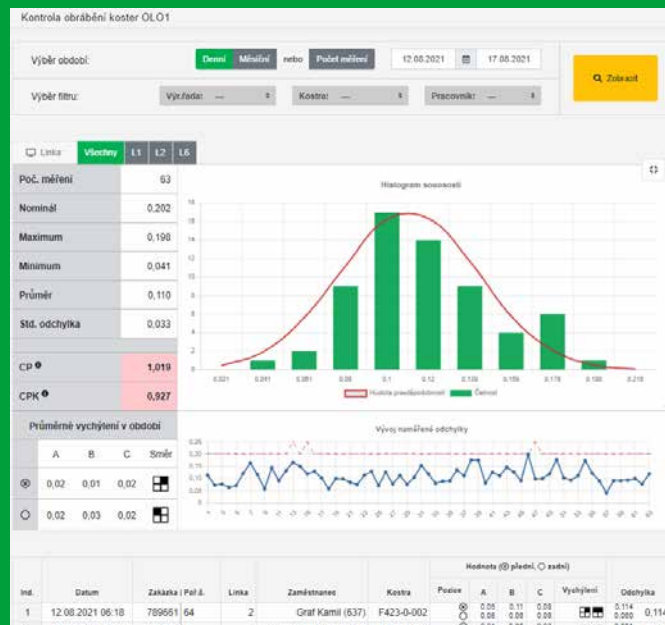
Kontrola obrábění koster OLO1

Výběr období: Denní Měsíční nebo Počet měření 12.08.2021 17.08.2021

Zobrazit

Výběr filtru: Výr.řada: — Kostra: — Pracovník: —

Linka Všechny L1 L2 L6

| | |
|---|---|
| Poč. měření | 63 |
| Nominál | 0,202 |
| Maximum | 0,198 |
| Minimum | 0,041 |
| Průměr | 0,110 |
| Std. odchylka | 0,033 |
| CP | 1,019 |
| CPK | 0,927 |

Histogram souososti

0,021 0,041 0,061 0,08 0,1 0,12 0,139 0,159 0,178 0,198 0,218

Hustota pravděpodobnosti Četnost

Průměrné vychýlení v období

| | A | B | C | Směr |
|---|---|---|---|---|
| ⊗ | 0,02 | 0,01 | 0,02 | |
| ○ | 0,02 | 0,03 | 0,02 | |

Vývoj naměřené odchylky

Hodnoty (⊗ přední, ○ zadní)

| Ind. | Datum | Zakázka \| Poř.č. | Linka | Zaměstnanec | Kostra | Pozice | A | B | C | Vychýlení | Odchylka |
|---|---|---|---|---|---|---|---|---|---|---|---|
| 1 | 12.08.2021 06:18 | 789661 \| 64 | 2 | Graf Kamil (637) | F423-0-002 | ⊗ ○ | 0,05 0,08 | 0,11 0,08 | 0,08 0,08 | | 0,114 0,080 0,11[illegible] |